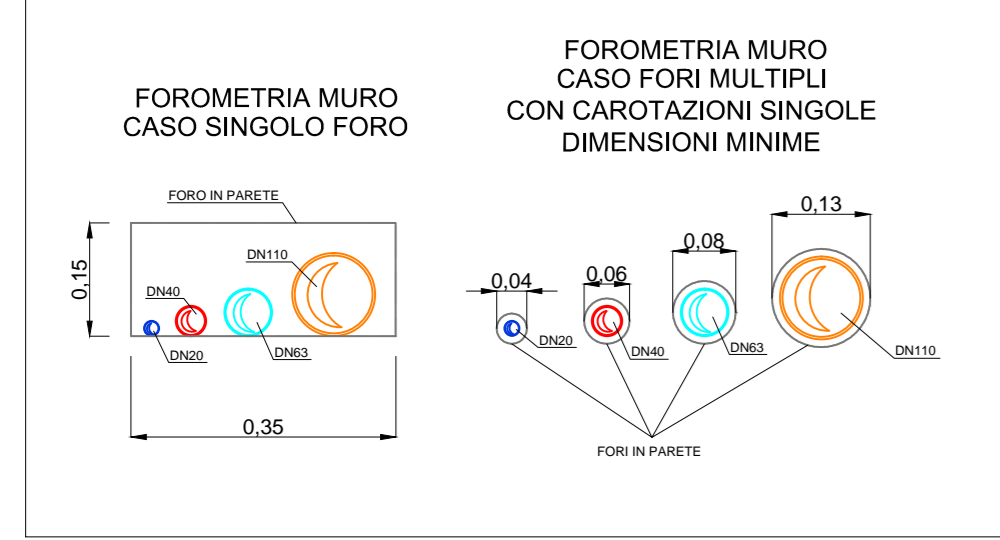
FOROMETRIA MURO
CASO SINGOLO FORO

FORO IN PARETE

0,15

DN40

DN110

DN20

DN63

0,35

FOROMETRIA MURO
CASO FORI MULTIPLI
CON CAROTAZIONI SINGOLE
DIMENSIONI MINIME

0,04

0,06

0,08

0,13

DN20

DN40

DN63

DN110

FORI IN PARETE